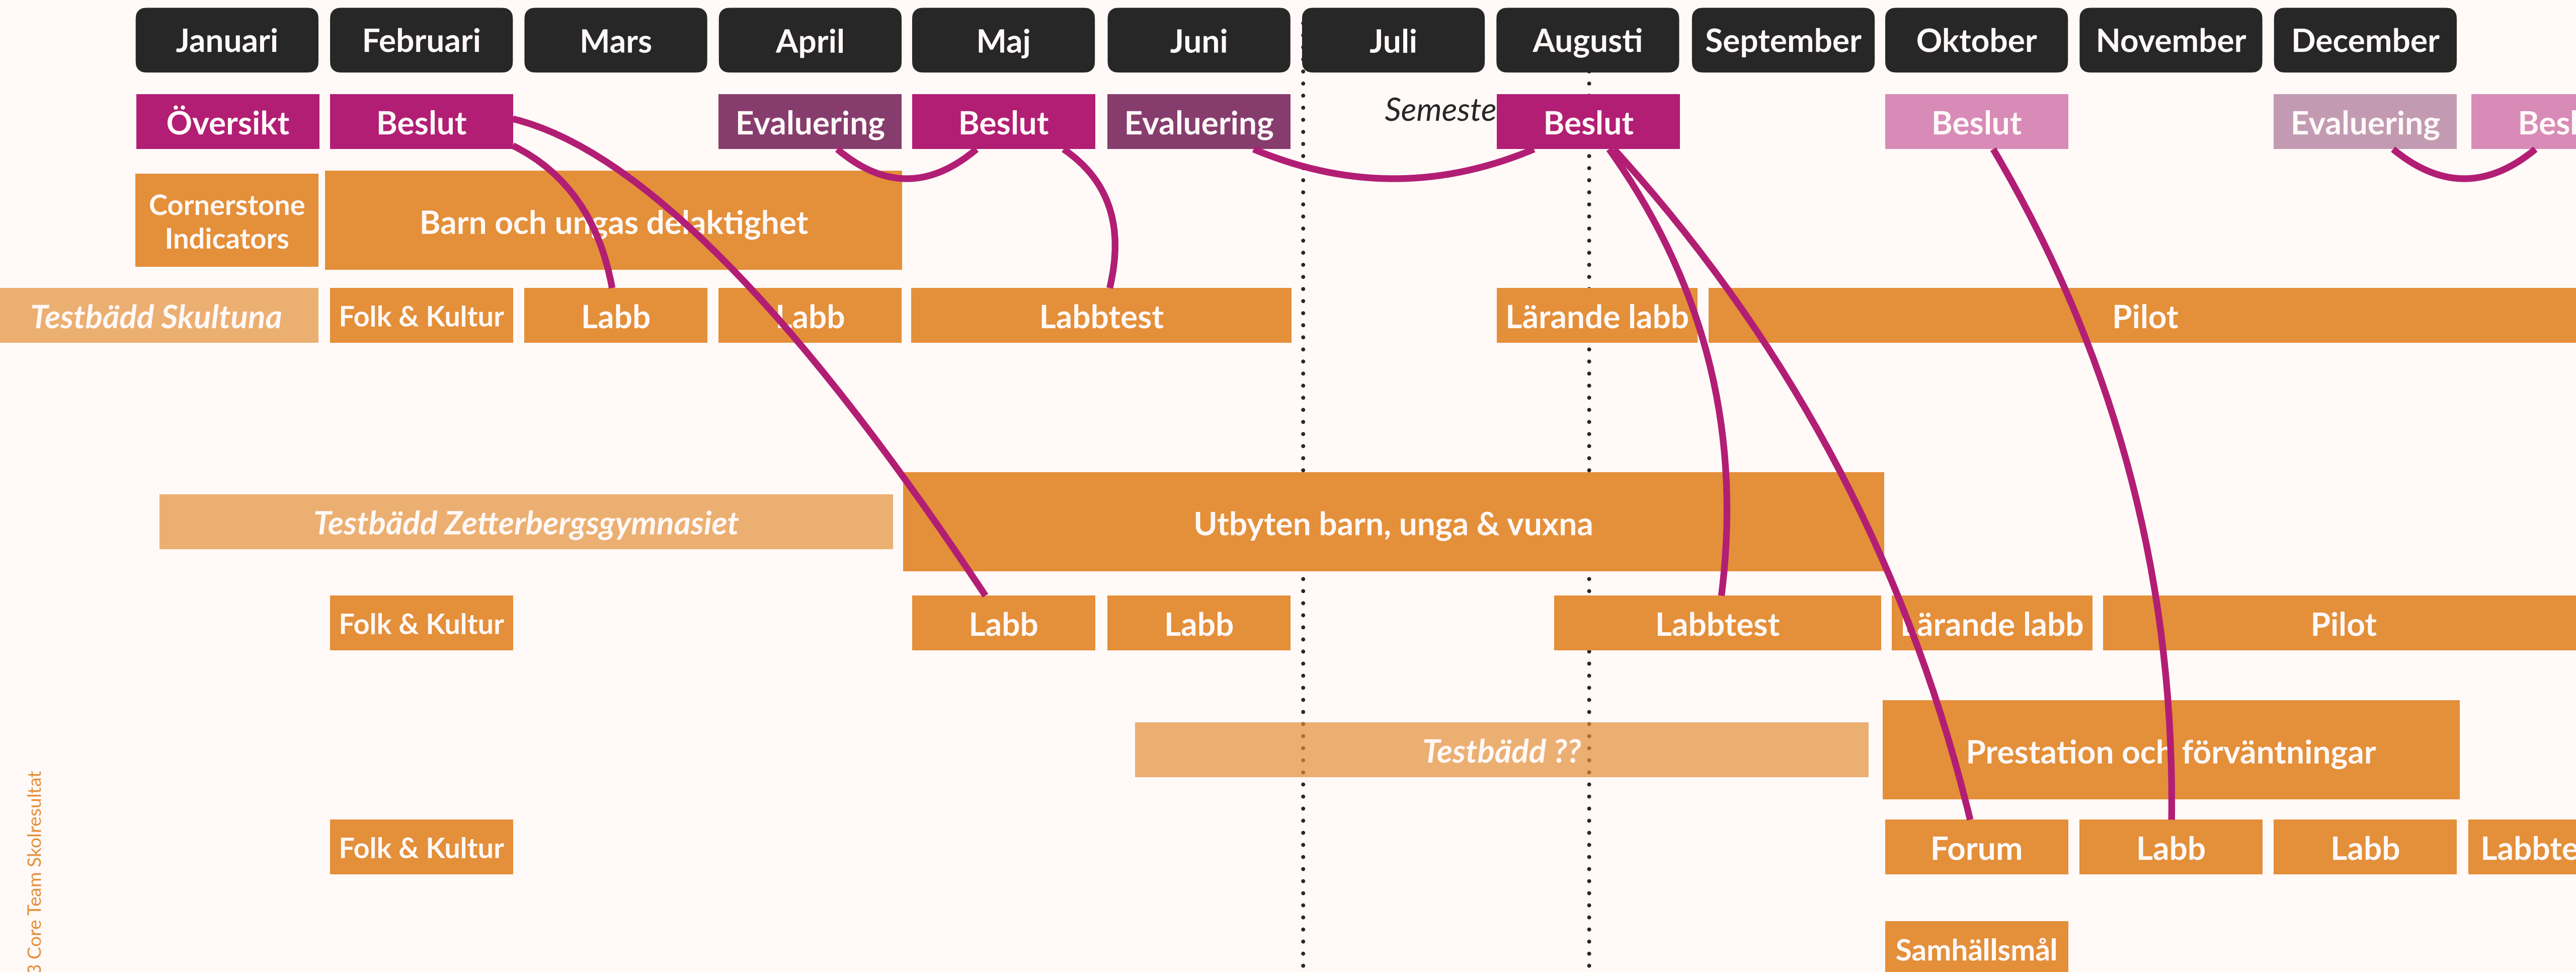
Januari Februari Mars April Maj Juni Juli Augusti September Oktober November December

Översikt Beslut Evaluering Beslut Evaluering Semeste Beslut Beslut Evaluering Besl

Cornerstone Indicators

Barn och ungas delaktighet

Testbädd Skultuna Folk & Kultur Labb Labb Labbtest Lärande labb Pilot

Testbädd Zetterbergsgymnasiet

Utbyten barn, unga & vuxna

Folk & Kultur Labb Labb Labbtest Lärande labb Pilot

Testbädd ??

Prestation och förväntningar

Folk & Kultur Forum Labb Labb Labbte

Samhällsmål

3 Core Team Skolresultat